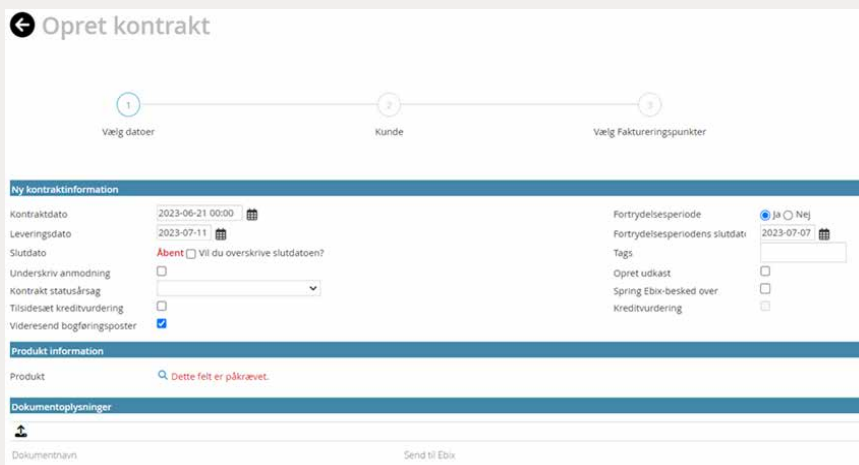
Opret kontrakt

1
Vælg datoer

2
Kunde

3
Vælg Faktureringspunkter

Ny kontraktinformation

Kontraktdato 2023-06-21 00:00
Leveringsdato 2023-07-11
Slutdato Åbent Vil du overskrive slutdatoen?
Underskriv anmodning
Kontrakt statusårsag
Tilsidesæt kreditvurdering
Videresend bogføringsposter

Fortrydelsesperiode Ja Nej
Fortrydelsesperiodens slutdat 2023-07-07
Tags
Opret udkast
Spring Ebix-besked over
Kreditvurdering

Produkt information

Produkt Dette felt er påkrævet.

Dokumentoplysninger

Dokumentnavn
Send til Ebix